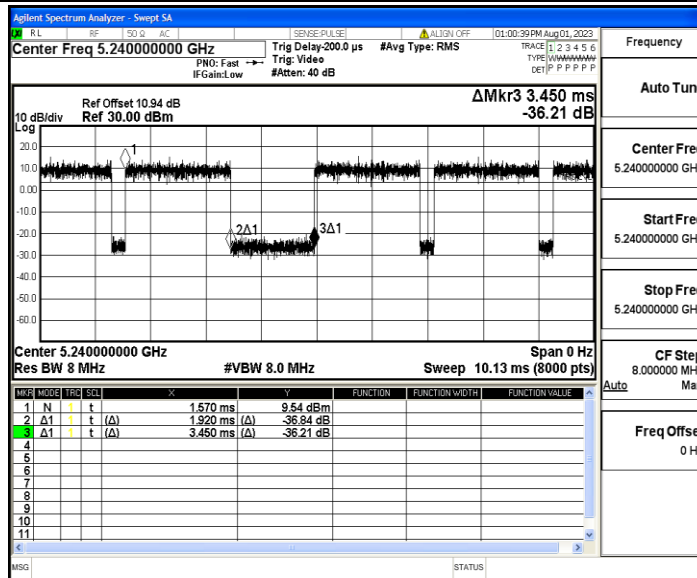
Agilent Spectrum Analyzer - Swept SA

RL | RF | 50 Ω | AC | SENSE:PULSE | ALIGN OFF | 01:00:39 PM Aug 01, 2023

Center Freq 5.240000000 GHz

PNO: Fast
IFGain:Low

Trig Delay-200.0 µs
Trig: Video
#Atten: 40 dB

#Avg Type: RMS

TRACE 1 2 3 4 5 6
TYPE WWWWWW
DET P P P P P P

Frequency

Ref Offset 10.94 dB
10 dB/div Ref 30.00 dBm
Log

ΔMkr3 3.450 ms
-36.21 dB

20.0
10.0
0.00
-10.0
-20.0
-30.0
-40.0
-50.0
-60.0

1
2Δ1
3Δ1

Center 5.240000000 GHz
Res BW 8 MHz
#VBW 8.0 MHz
Span 0 Hz
Sweep 10.13 ms (8000 pts)

| MKR | MODE | TRC | SCL | X | | Y | FUNCTION | FUNCTION WIDTH | FUNCTION VALUE |
|---|---|---|---|---|---|---|---|---|---|
| 1 | N | 1 | t | 1.570 ms | | 9.54 dBm | | | |
| 2 | Δ1 | 1 | t (Δ) | 1.920 ms | (Δ) | -36.84 dB | | | |
| 3 | Δ1 | 1 | t (Δ) | 3.450 ms | (Δ) | -36.21 dB | | | |
| 4 | | | | | | | | | |
| 5 | | | | | | | | | |
| 6 | | | | | | | | | |
| 7 | | | | | | | | | |
| 8 | | | | | | | | | |
| 9 | | | | | | | | | |
| 10 | | | | | | | | | |
| 11 | | | | | | | | | |

Auto Tun

Center Fre
5.240000000 GH

Start Fre
5.240000000 GH

Stop Fre
5.240000000 GH

CF Ste
8.000000 MH
Auto Ma

Freq Offse
0 H

MSG
STATUS